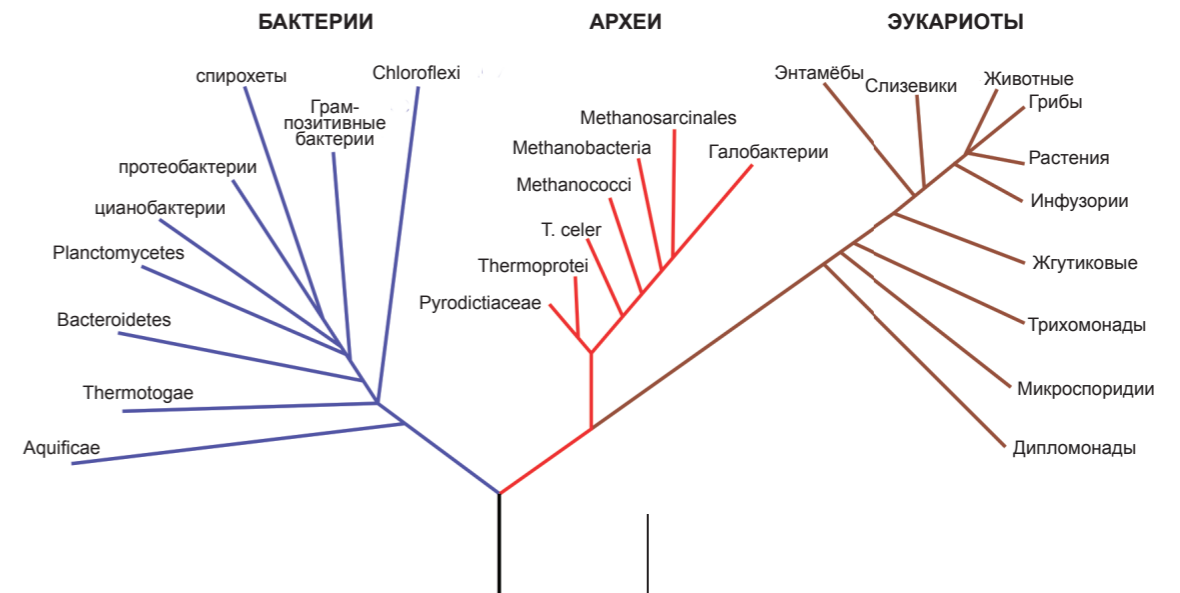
БАКТЕРИИ
АРХЕИ
ЭУКАРИОТЫ

спирохеты
Chloroflexi
Грам-позитивные бактерии
протеобактерии
цианобактерии
Planctomycetes
Bacteroidetes
Thermotogae
Aquificae

Methanosarcinales
Methanobacteria
Галобактерии
Methanococci
T. celer
Thermoprotei
Pyrodictiaceae

Энтамёбы
Слизевики
Животные
Грибы
Растения
Инфузории
Жгутиковые
Трихомонады
Микроспоридии
Дипломонады